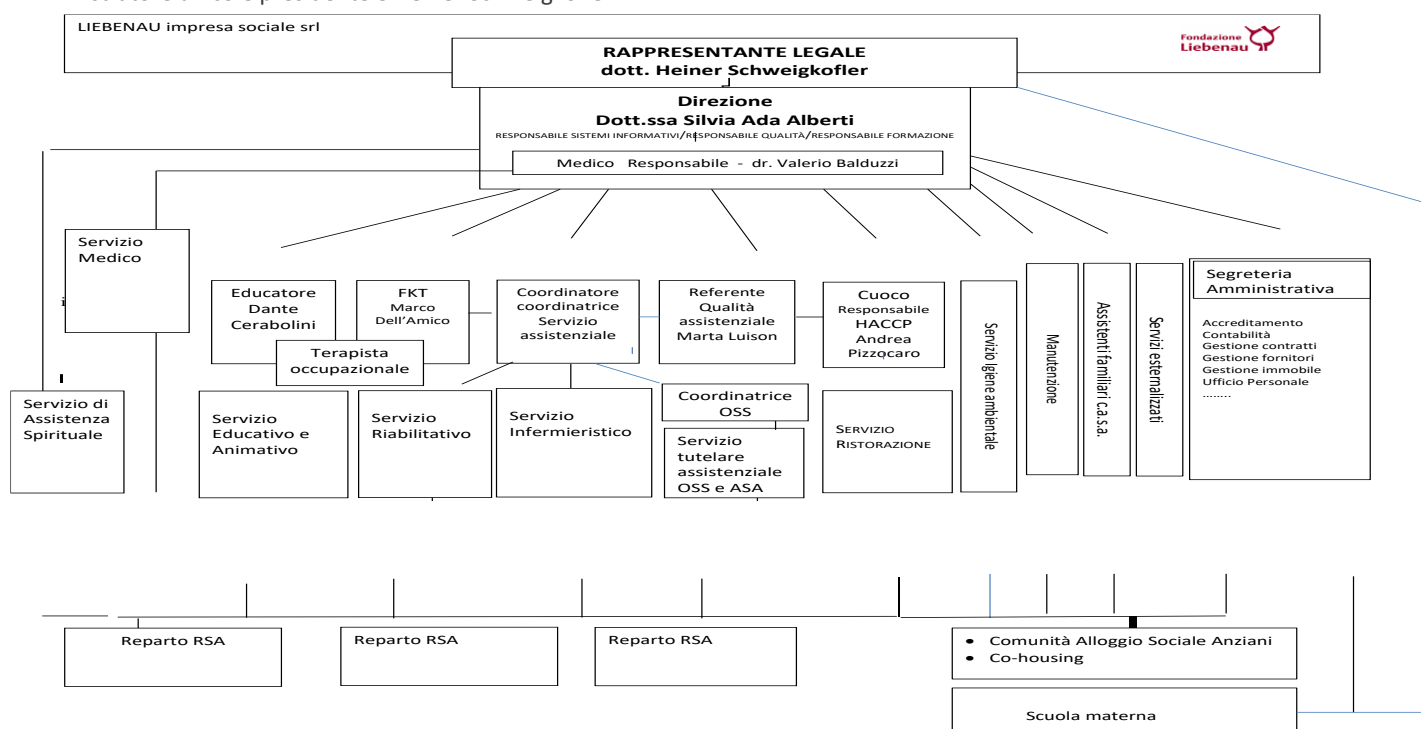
LIEBENAU impresa sociale srl

Fondazione Liebenau

RAPPRESENTANTE LEGALE
dott. Heiner Schweigkofler

Direzione
Dott.ssa Silvia Ada Alberti
RESPONSABILE SISTEMI INFORMATIVI/RESPONSABILE QUALITÀ/RESPONSABILE FORMAZIONE

Medico Responsabile - dr. Valerio Balduzzi

Servizio Medico

Educatore Dante Cerabolini

FKT Marco Dell'Amico

Terapista occupazionale

Coordinatore coordinatrice Servizio assistenziale

Referente Qualità assistenziale Marta Luison

Cuoco Responsabile HACCP Andrea Pizzocaro

Servizio igiene ambientale

Manutenzione

Assistenti familiari c.a.s.a.

Servizi esternalizzati

Segreteria Amministrativa

Accreditamento
Contabilità
Gestione contratti
Gestione fornitori
Gestione immobile
Ufficio Personale
……..

Servizio di Assistenza Spirituale

Servizio Educativo e Animativo

Servizio Riabilitativo

Servizio Infermieristico

Coordinatrice OSS

Servizio tutelare assistenziale OSS e ASA

SERVIZIO RISTORAZIONE

Reparto RSA

Reparto RSA

Reparto RSA

• Comunità Alloggio Sociale Anziani
• Co-housing

Scuola materna